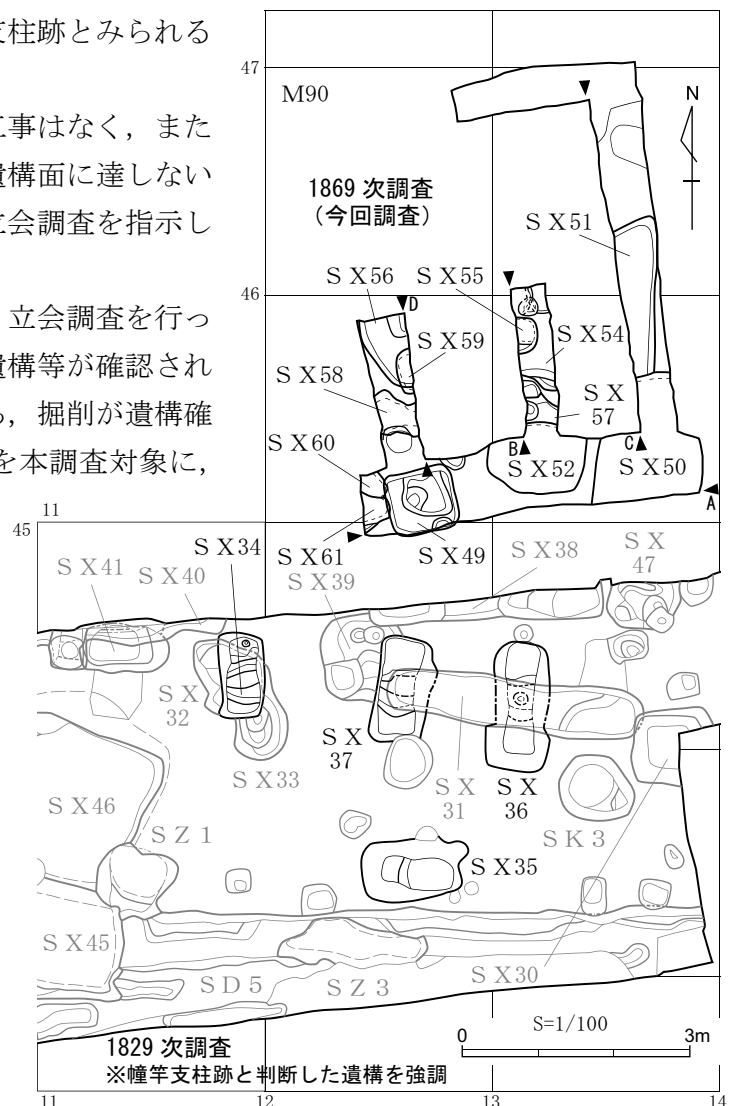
支柱跡とみられる

工事はなく，また
遺構面に達しない
立会調査を指示し

立会調査を行っ
遺構等が確認され
，掘削が遺構確
を本調査対象に，

47
M90
N
1869 次調査
（今回調査）
S X51
S X56 S X55
46
D
S X59
S X54
S X58
S X
57
B C
S X60
S X52
S X50
A
11
45
S X34
S X61
S X49
S X38
S X
47
S X41 S X40
S X39
S X
32
S X
37
S X33
S X
31
S X
36
S X46
S Z 1
S K 3
S X35
S X45
S D 5
S Z 3
S X30
S=1/100
0
3m
1829 次調査
※幢竿支柱跡と判断した遺構を強調
11
12
13
14